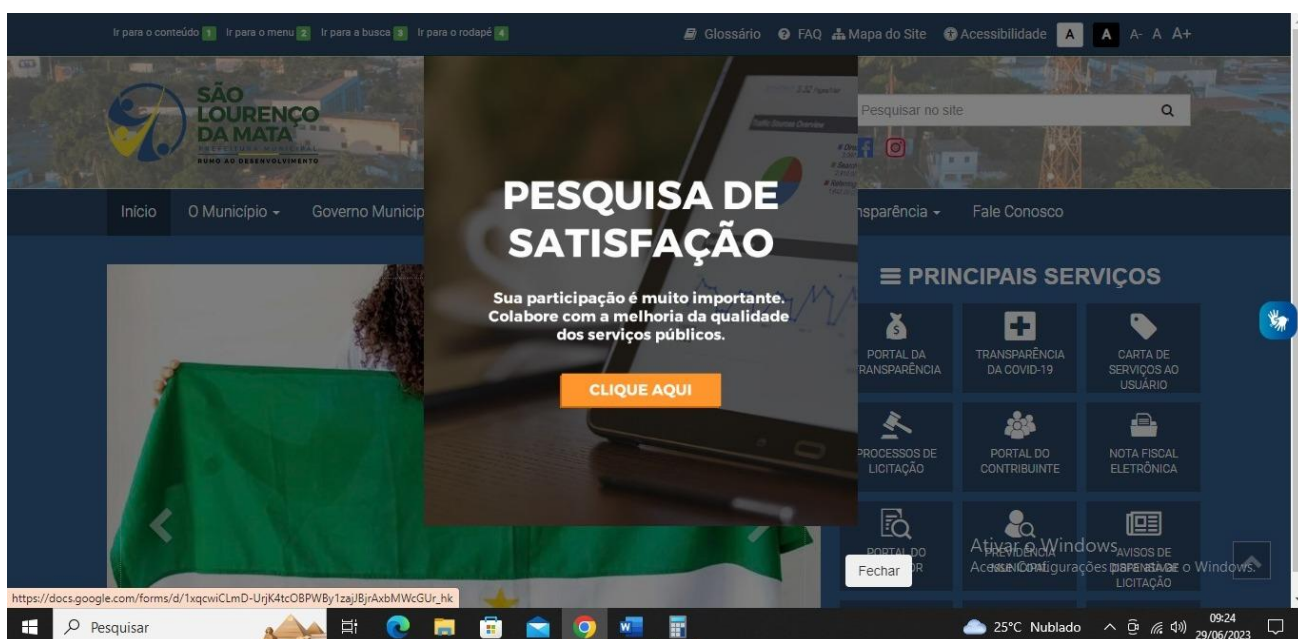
Ir para o conteúdo 1 Ir para o menu 2 Ir para a busca 3 Ir para o rodapé 4

Glossário FAQ Mapa do Site Acessibilidade A A A- A A+

SÃO LOURENÇO DA MATA
PREFEITURA MUNICIPAL
RUMO AO DESENVOLVIMENTO

Pesquisar no site

Início O Município Governo Municip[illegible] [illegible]nsparência Fale Conosco

PESQUISA DE SATISFAÇÃO

Sua participação é muito importante. Colabore com a melhoria da qualidade dos serviços públicos.

CLIQUE AQUI

PRINCIPAIS SERVIÇOS

PORTAL DA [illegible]RANSPARÊNCIA

TRANSPARÊNCIA DA COVID-19

CARTA DE SERVIÇOS AO USUÁRIO

PROCESSOS DE LICITAÇÃO

PORTAL DO CONTRIBUINTE

NOTA FISCAL ELETRÔNICA

PORTAL DO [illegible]OR

PREVIDÊNCIA MUNICIPAL

AVISOS DE DISPENSA DE LICITAÇÃO

Ativar o Windows
Acesse Configurações para ativar o Windows.

Fechar

https://docs.google.com/forms/d/1xqcwiCLmD-UrjK4tcOBPWBy1zajJBjrAxbMWcGUr_hk

Pesquisar

25°C Nublado 09:24 29/06/2023